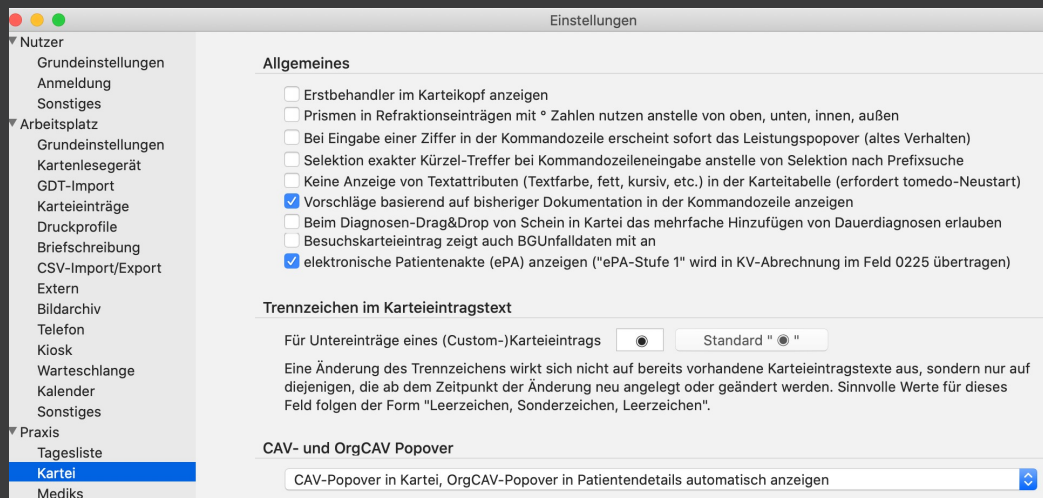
Einstellungen

Nutzer
Grundeinstellungen
Anmeldung
Sonstiges
Arbeitsplatz
Grundeinstellungen
Kartenlesegerät
GDT-Import
Karteieinträge
Druckprofile
Briefschreibung
CSV-Import/Export
Extern
Bildarchiv
Telefon
Kiosk
Warteschlange
Kalender
Sonstiges
Praxis
Tagesliste
Kartei
Mediks

Allgemeines

Erstbehandler im Karteikopf anzeigen
Prismen in Refraktionseinträgen mit ° Zahlen nutzen anstelle von oben, unten, innen, außen
Bei Eingabe einer Ziffer in der Kommandozeile erscheint sofort das Leistungspopover (altes Verhalten)
Selektion exakter Kürzel-Treffer bei Kommandozeileneingabe anstelle von Selektion nach Prefixsuche
Keine Anzeige von Textattributen (Textfarbe, fett, kursiv, etc.) in der Karteitabelle (erfordert tomedo-Neustart)
Vorschläge basierend auf bisheriger Dokumentation in der Kommandozeile anzeigen
Beim Diagnosen-Drag&Drop von Schein in Kartei das mehrfache Hinzufügen von Dauerdiagnosen erlauben
Besuchskarteieintrag zeigt auch BGUnfalldaten mit an
elektronische Patientenakte (ePA) anzeigen ("ePA-Stufe 1" wird in KV-Abrechnung im Feld 0225 übertragen)

Trennzeichen im Karteieintragstext

Für Untereinträge eines (Custom-)Karteieintrags ◉ Standard " ◉ "

Eine Änderung des Trennzeichens wirkt sich nicht auf bereits vorhandene Karteieintragstexte aus, sondern nur auf diejenigen, die ab dem Zeitpunkt der Änderung neu angelegt oder geändert werden. Sinnvolle Werte für dieses Feld folgen der Form "Leerzeichen, Sonderzeichen, Leerzeichen".

CAV- und OrgCAV Popover

CAV-Popover in Kartei, OrgCAV-Popover in Patientendetails automatisch anzeigen